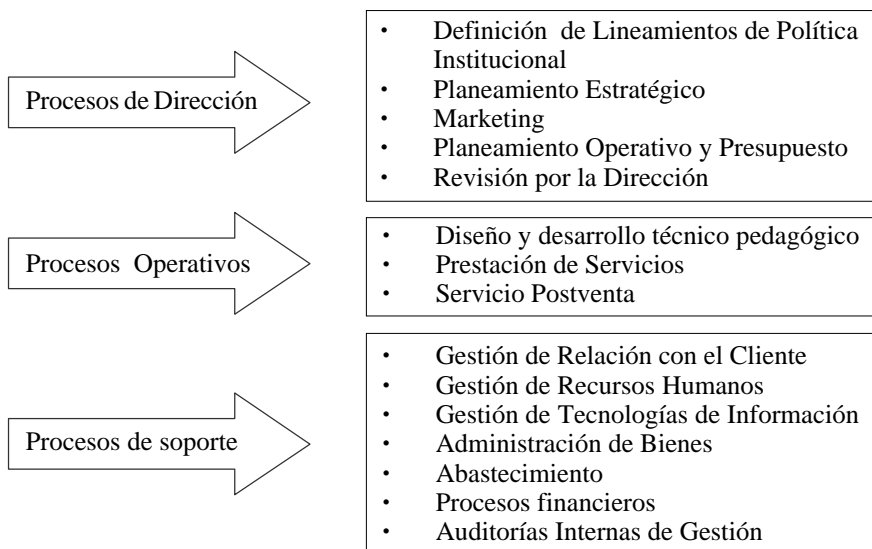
Procesos de Dirección

- Definición de Lineamientos de Política Institucional
- Planeamiento Estratégico
- Marketing
- Planeamiento Operativo y Presupuesto
- Revisión por la Dirección

Procesos Operativos

- Diseño y desarrollo técnico pedagógico
- Prestación de Servicios
- Servicio Postventa

Procesos de soporte

- Gestión de Relación con el Cliente
- Gestión de Recursos Humanos
- Gestión de Tecnologías de Información
- Administración de Bienes
- Abastecimiento
- Procesos financieros
- Auditorías Internas de Gestión